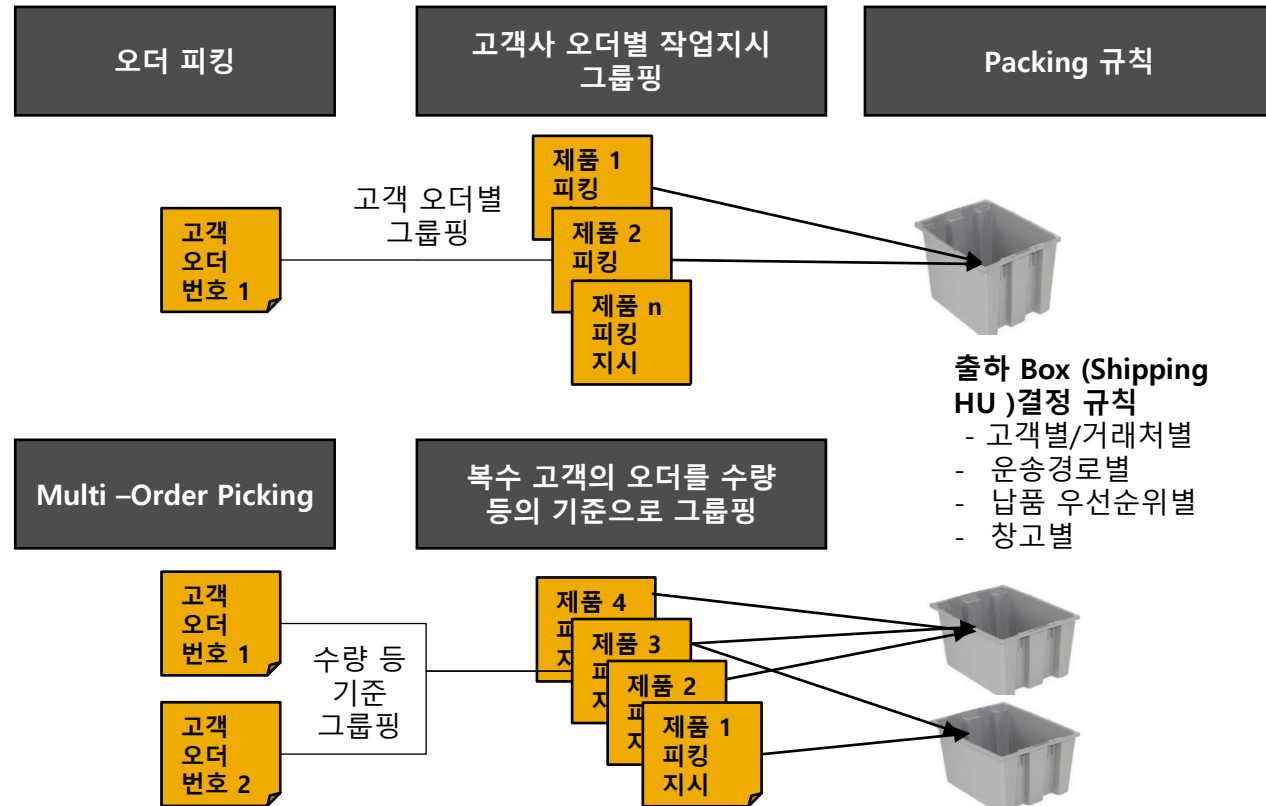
오더 피킹

고객사 오더별 작업지시 그룹핑

Packing 규칙

고객 오더 번호 1

고객 오더별 그룹핑

제품 1 피킹

제품 2 피킹

제품 n 피킹 지시

출하 Box (Shipping HU )결정 규칙
- 고객별/거래처별
- 운송경로별
- 납품 우선순위별
- 창고별

Multi –Order Picking

복수 고객의 오더를 수량 등의 기준으로 그룹핑

고객 오더 번호 1

고객 오더 번호 2

수량 등 기준 그룹핑

제품 4 피 지

제품 3 피 지

제품 2 피 지

제품 1 피킹 지시